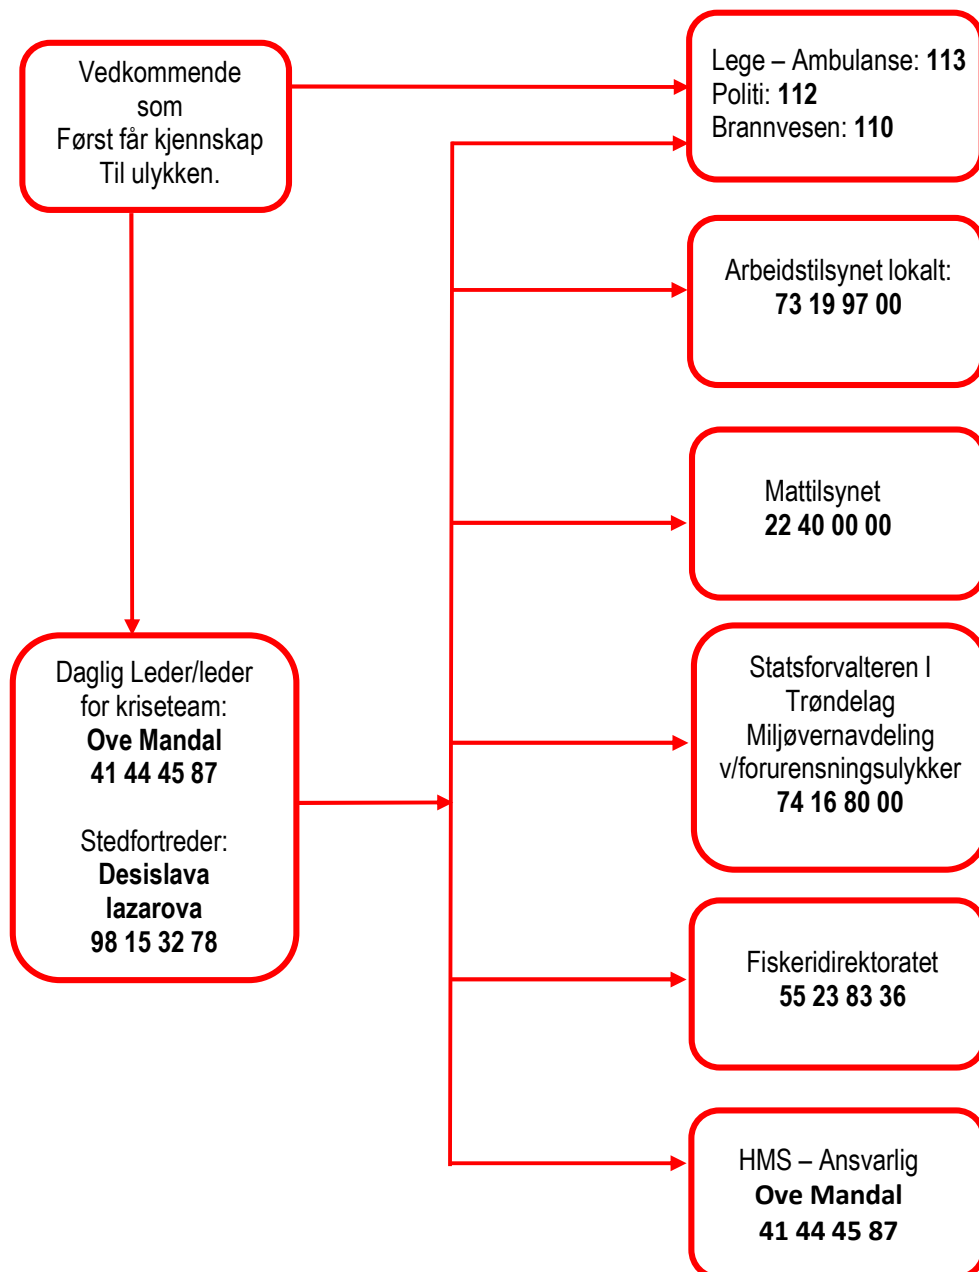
Vedkommende som Først får kjennskap Til ulykken.

Lege – Ambulanse: **113**
Politi: **112**
Brannvesen: **110**

Arbeidstilsynet lokalt: **73 19 97 00**

Mattilsynet **22 40 00 00**

Daglig Leder/leder for kriseteam: **Ove Mandal** **41 44 45 87**

Stedfortreder: **Desislava lazarova** **98 15 32 78**

Statsforvalteren I Trøndelag Miljøvernavdeling v/forurensningsulykker **74 16 80 00**

Fiskeridirektoratet **55 23 83 36**

HMS – Ansvarlig **Ove Mandal** **41 44 45 87**